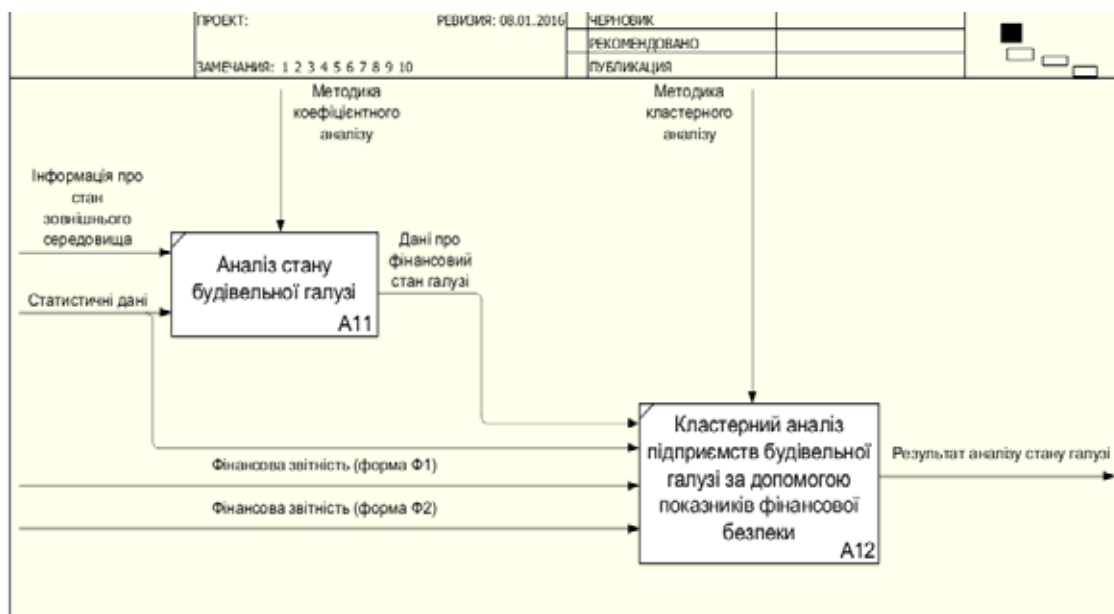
ПРОЕКТ: РЕВИЗИЯ: 08.01.2016

ЗАМЕЧАНИЯ: 1 2 3 4 5 6 7 8 9 10

ЧЕРНОВИК
РЕКОМЕНДОВАНО
ПУБЛИКАЦИЯ

Методика коефіцієнтного аналізу

Методика кластерного аналізу

Інформація про стан зовнішнього середовища

Статистичні дані

Аналіз стану будівельної галузі
A11

Дані про фінансовий стан галузі

Фінансова звітність (форма Ф1)

Фінансова звітність (форма Ф2)

Кластерний аналіз підприємств будівельної галузі за допомогою показників фінансової безпеки
A12

Результат аналізу стану галузі